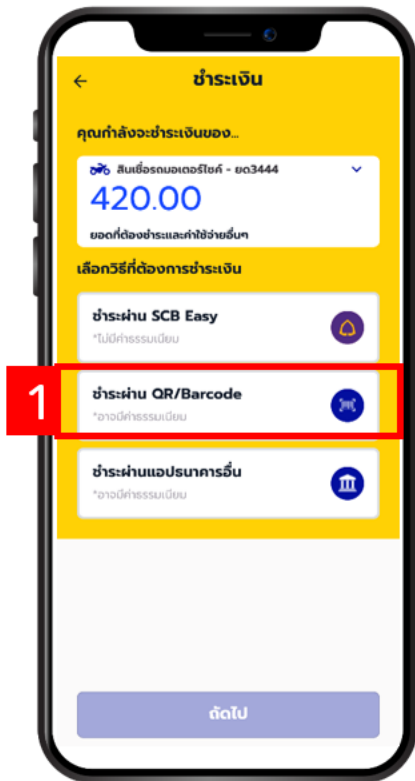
←
ชำระเงิน

คุณกำลังจะชำระเงินของ...

สินเชื่อรถมอเตอร์ไซค์ - ยด3444
420.00
ยอดที่ต้องชำระและค่าใช้จ่ายอื่นๆ

เลือกวิธีที่ต้องการชำระเงิน

ชำระผ่าน SCB Easy
*ไม่มีค่าธรรมเนียม

1

ชำระผ่าน QR/Barcode
*อาจมีค่าธรรมเนียม

ชำระผ่านแอปธนาคารอื่น
*อาจมีค่าธรรมเนียม

ถัดไป